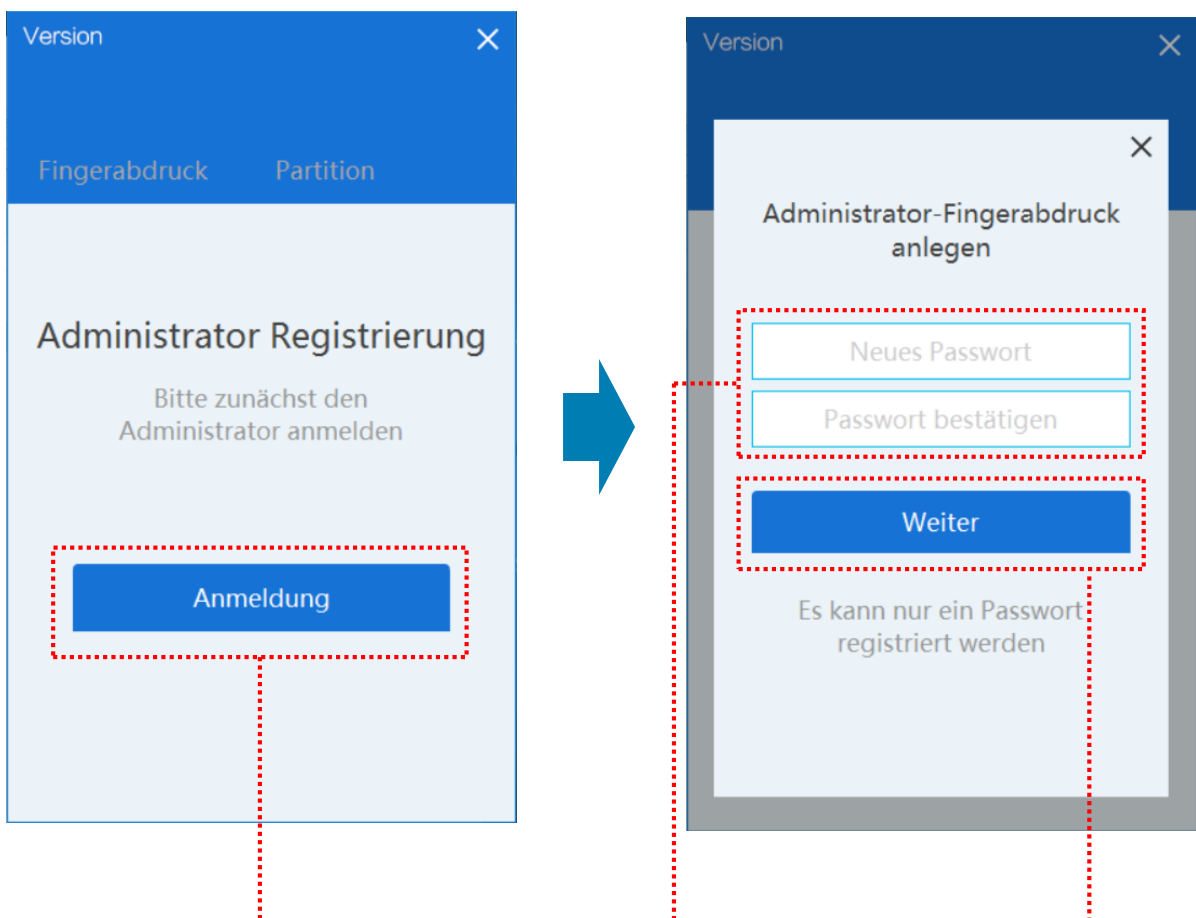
Version

Fingerabdruck Partition

Administrator Registrierung

Bitte zunächst den Administrator anmelden

Anmeldung

Version

Administrator-Fingerabdruck anlegen

Neues Passwort

Passwort bestätigen

Weiter

Es kann nur ein Passwort registriert werden